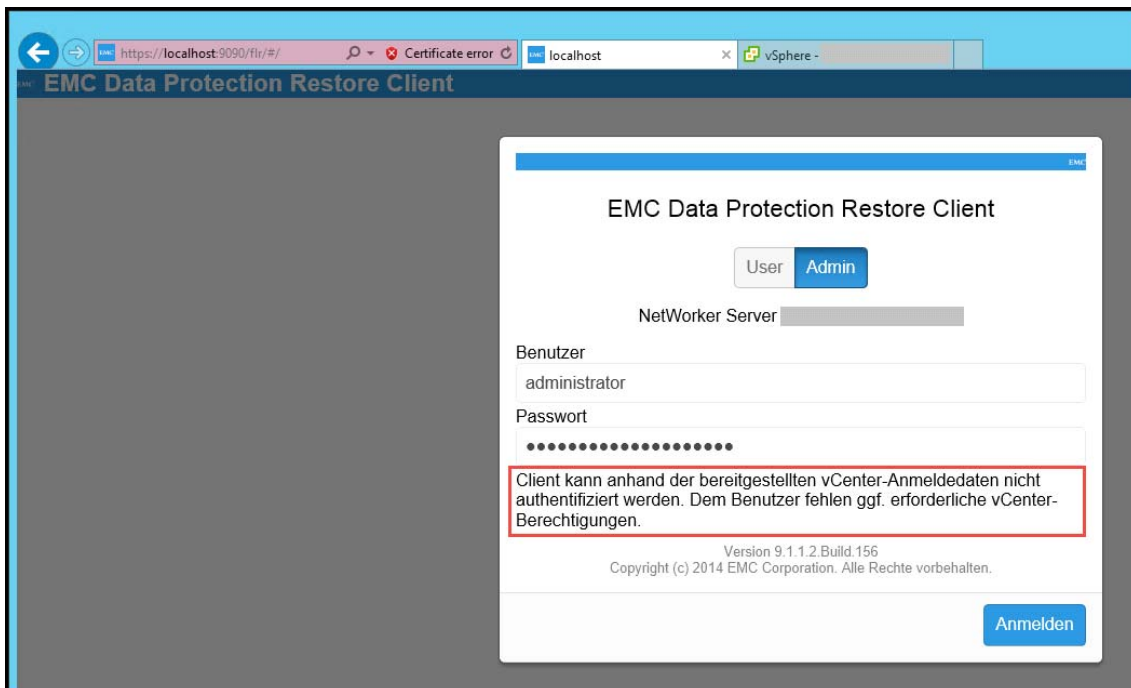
https://localhost:9090/flr/#/
Certificate error
localhost
vSphere -

EMC Data Protection Restore Client

EMC

EMC Data Protection Restore Client

User Admin

NetWorker Server

Benutzer
administrator
Passwort
••••••••••••••••••••

Client kann anhand der bereitgestellten vCenter-Anmeldedaten nicht authentifiziert werden. Dem Benutzer fehlen ggf. erforderliche vCenter-Berechtigungen.

Version 9.1.1.2.Build.156
Copyright (c) 2014 EMC Corporation. Alle Rechte vorbehalten.

Anmelden